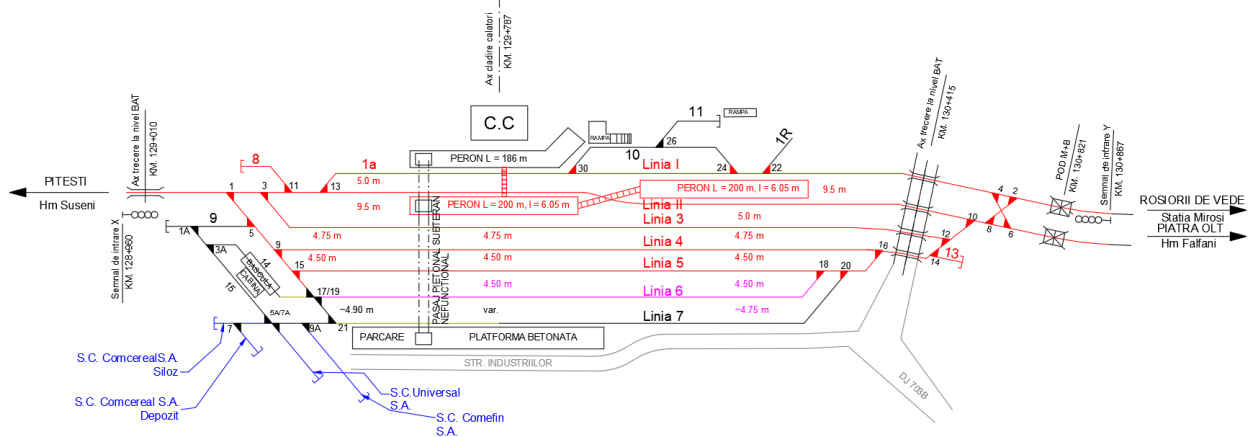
Ax cladire calatori
KM. 129+787

Ax trecere la nivel BAT
KM. 129+010

Ax trecere la nivel BAT
KM. 130+415

POD M+B
KM. 130+821

Semnal de intrare Y
KM. 130+867

Semnal de intrare X
KM. 128+960

PITESTI
Hm Suseni

ROSIORII DE VEDE
Statia Mirosi
PIATRA OLT
Hm Falfani

C.C

11
RAMPA
RAMPA
26
10
1R
8
1a
PERON L = 186 m
30
Linia I
24
22
1
3
11
13
5.0 m
PERON L = 200 m, l = 6.05 m
9.5 m
9.5 m
PERON L = 200 m, l = 6.05 m
Linia II
4
2
9
Linia 3
5.0 m
10
1A
5
4.75 m
4.75 m
Linia 4
4.75 m
8
6
3A
9
12
BARACA CABINA
14
15
4.50 m
4.50 m
Linia 5
4.50 m
16
13
14
15
17/19
18
20
PASAJ PIETONAL SUBTERAN NEFUNCTIONAL
4.50 m
Linia 6
4.50 m
~4.90 m
var.
Linia 7
~4.75 m
5A/7A
7
9A
21
PARCARE
PLATFORMA BETONATA
STR. INDUSTRIILOR
DJ 703B

S.C. ComcerealS.A.
Siloz

S.C. Comcereal S.A.
Depozit

S.C.Universal
S.A.

S.C. Comefin
S.A.